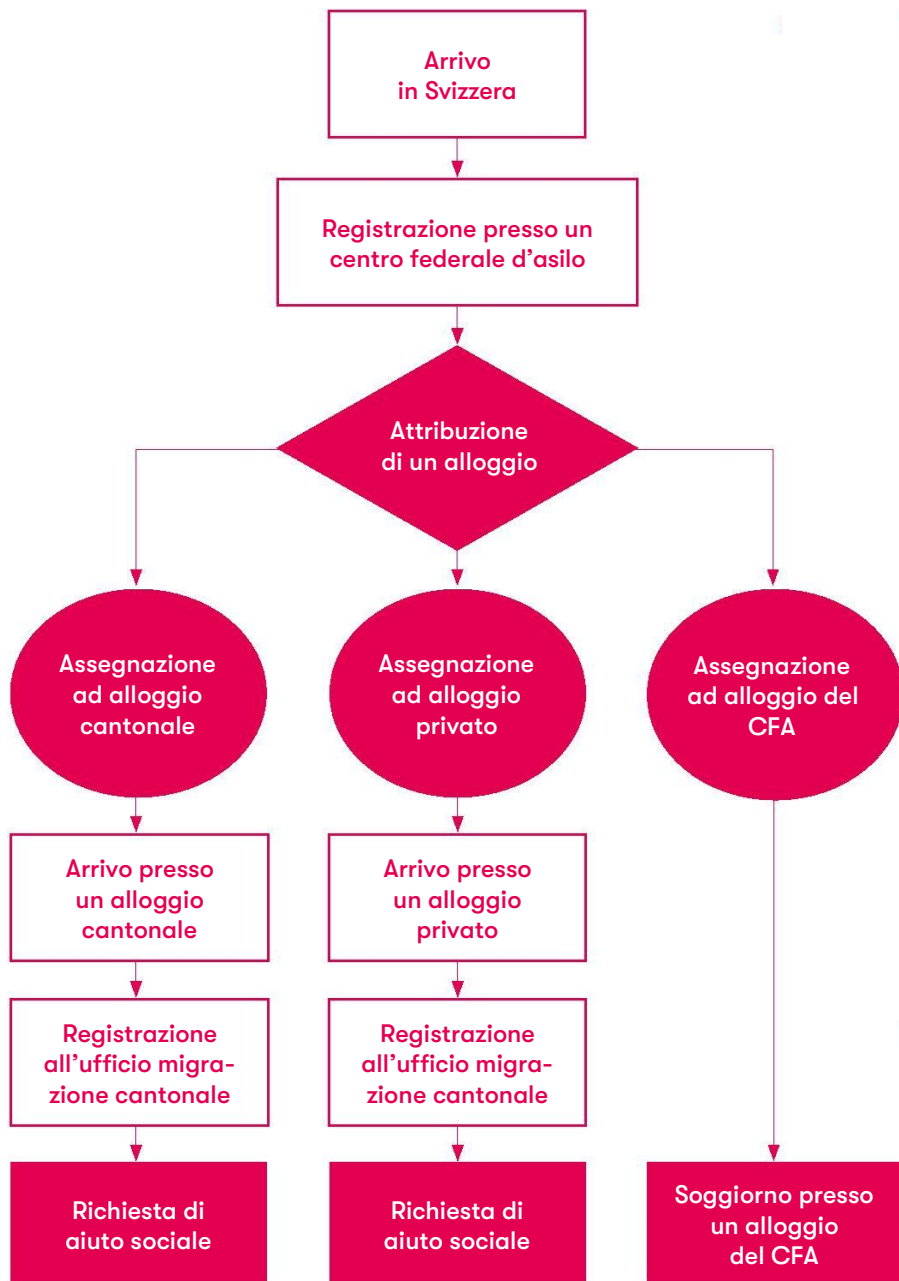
Arrivo in Svizzera

Registrazione presso un centro federale d’asilo

Attribuzione di un alloggio

Assegnazione ad alloggio cantonale

Arrivo presso un alloggio cantonale

Registrazione all’ufficio migrazione cantonale

Richiesta di aiuto sociale

Assegnazione ad alloggio privato

Arrivo presso un alloggio privato

Registrazione all’ufficio migrazione cantonale

Richiesta di aiuto sociale

Assegnazione ad alloggio del CFA

Soggiorno presso un alloggio del CFA